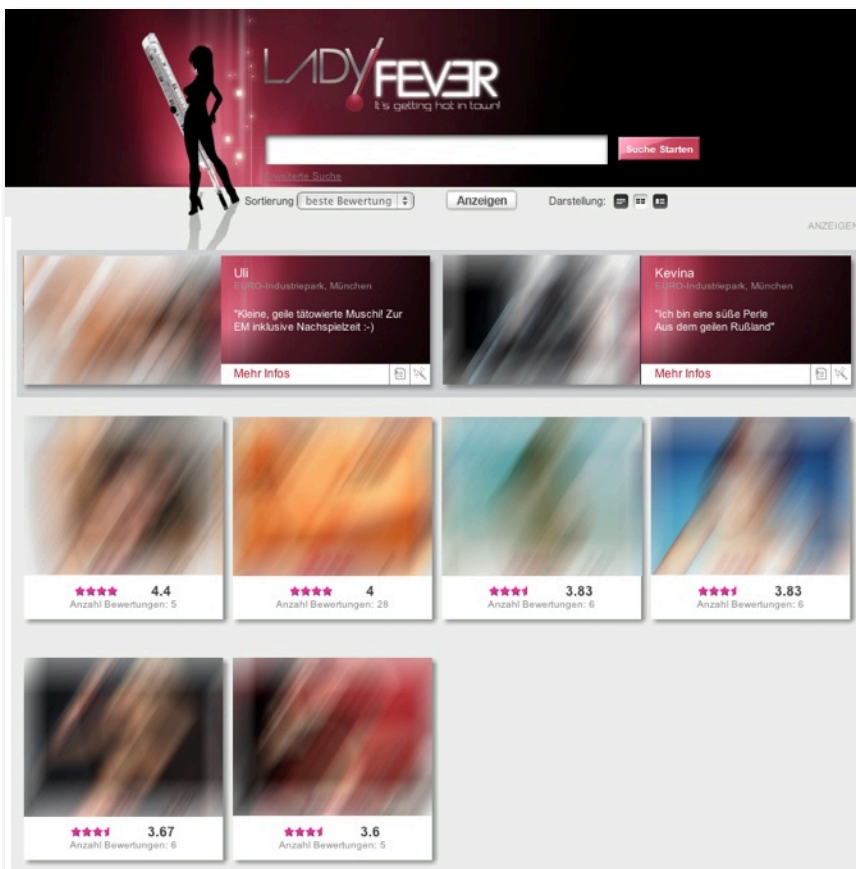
LADY FEVER
It's getting hot in town!

Suche Starten

Erweiterte Suche

Sortierung beste Bewertung Anzeigen Darstellung:

ANZEIGEN

Uli
EURO-Industriepark, München
"Kleine, geile tätowierte Muschi! Zur EM inklusive Nachspielzeit :-)
Mehr Infos

Kevina
EURO-Industriepark, München
"Ich bin eine süße Perle Aus dem geilen Rußland"
Mehr Infos

4.4
Anzahl Bewertungen: 5

4
Anzahl Bewertungen: 28

3.83
Anzahl Bewertungen: 6

3.83
Anzahl Bewertungen: 6

3.67
Anzahl Bewertungen: 6

3.6
Anzahl Bewertungen: 5